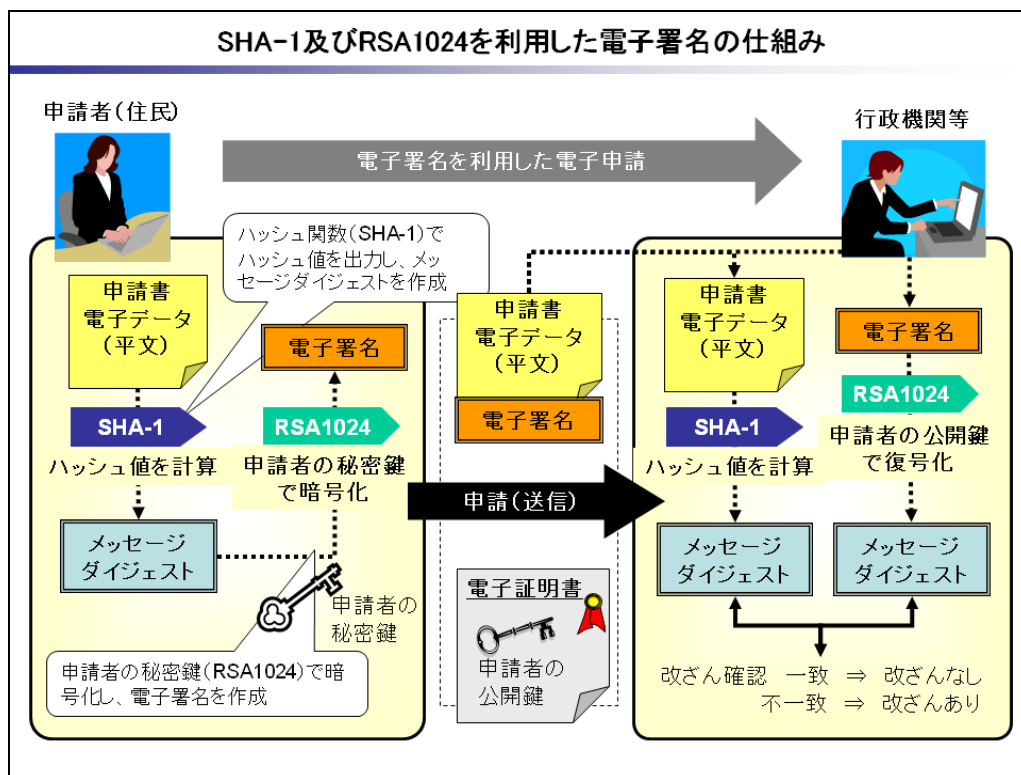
SHA-1及びRSA1024を利用した電子署名の仕組み

申請者（住民）

電子署名を利用した電子申請

行政機関等

ハッシュ関数（SHA-1）でハッシュ値を出力し、メッセージダイジェストを作成

申請書
電子データ
（平文）

電子署名

SHA-1

RSA1024

ハッシュ値を計算

申請者の秘密鍵で暗号化

メッセージダイジェスト

申請者の秘密鍵

申請者の秘密鍵（RSA1024）で暗号化し、電子署名を作成

申請書
電子データ
（平文）

電子署名

申請（送信）

電子証明書

申請者の公開鍵

申請書
電子データ
（平文）

電子署名

SHA-1

RSA1024

ハッシュ値を計算

申請者の公開鍵で復号化

メッセージダイジェスト

メッセージダイジェスト

改ざん確認　一致　⇒　改ざんなし
不一致　⇒　改ざんあり